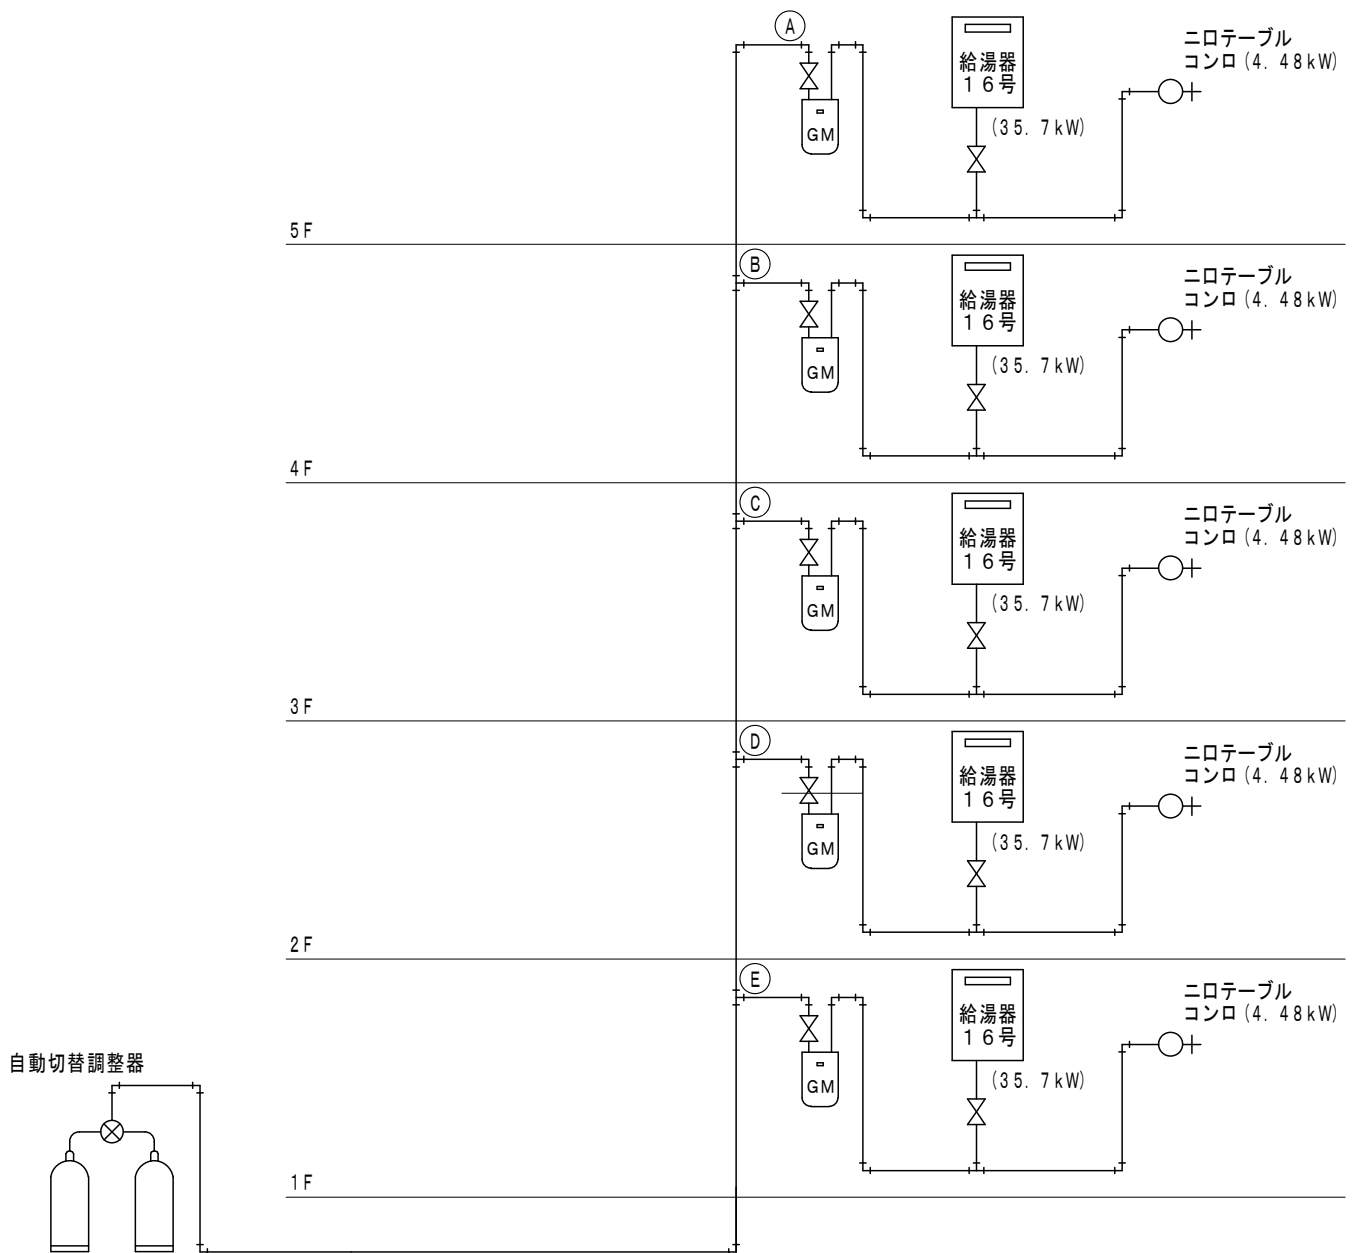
A

給湯器
16号

ニロテーブル
コンロ(4.48kW)

GM

(35.7kW)

5F

B

給湯器
16号

ニロテーブル
コンロ(4.48kW)

GM

(35.7kW)

4F

C

給湯器
16号

ニロテーブル
コンロ(4.48kW)

GM

(35.7kW)

3F

D

給湯器
16号

ニロテーブル
コンロ(4.48kW)

GM

(35.7kW)

2F

E

給湯器
16号

ニロテーブル
コンロ(4.48kW)

自動切替調整器

GM

(35.7kW)

1F